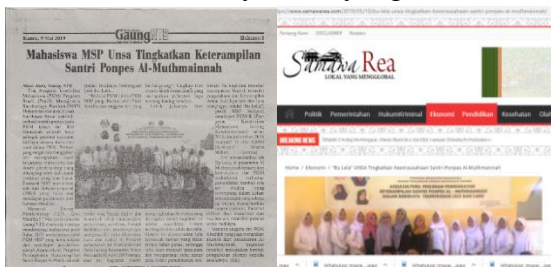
Gaung NTB

Kamis, 9 Mei 2019

Mahasiswa MSP Unsa Tingkatkan Keterampilan Santri Ponpes Al-Muthmainnah

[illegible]

Samawa Rea

LOKAL YANG MENGGLOBAL

Politik Pemerintahan Hukum/Kriminal Ekonomi Pendidikan Kesehatan

BREAKING NEWS

Home / Ekonomi / "Bu Lela" UNSA Tingkatkan Keterampilan Santri Ponpes Al-Muthmainnah

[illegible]